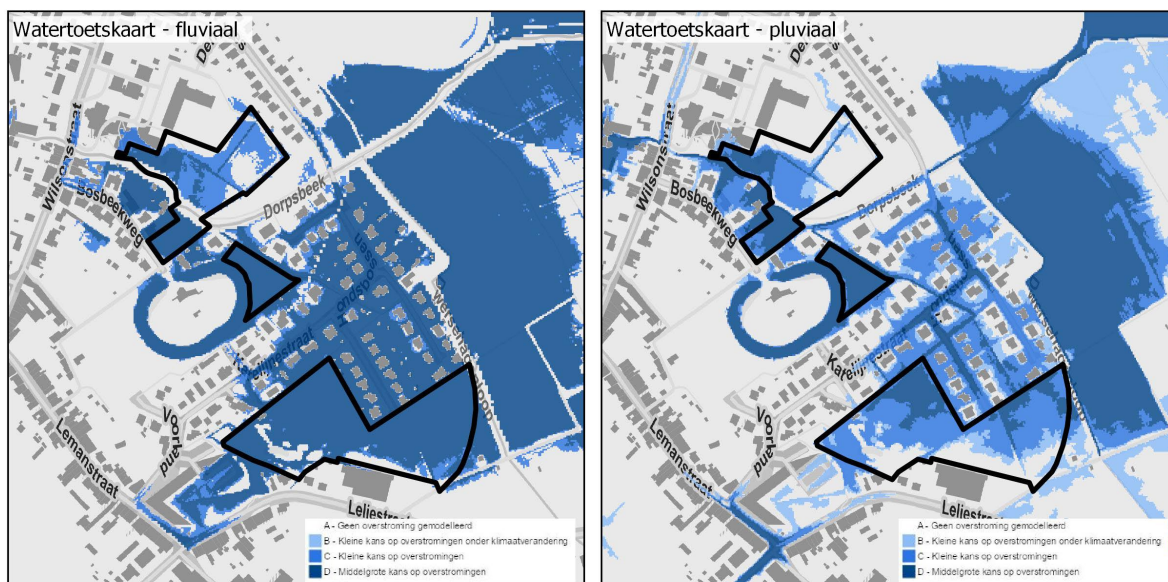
Watertoetskaart - fluviaal

Wilsonstraat
Bosbeekweg
Dorpsbeek
Kareelstraat
Voorland
Lemanstraat
Leliestraat

A - Geen overstroming gemodelleerd
B - Kleine kans op overstromingen onder klimaatverandering
C - Kleine kans op overstromingen
D - Middelgrote kans op overstromingen

Watertoetskaart - pluviaal

Wilsonstraat
Bosbeekweg
Dorpsbeek
Kareelstraat
Voorland
Lemanstraat
Leliestraat

A - Geen overstroming gemodelleerd
B - Kleine kans op overstromingen onder klimaatverandering
C - Kleine kans op overstromingen
D - Middelgrote kans op overstromingen